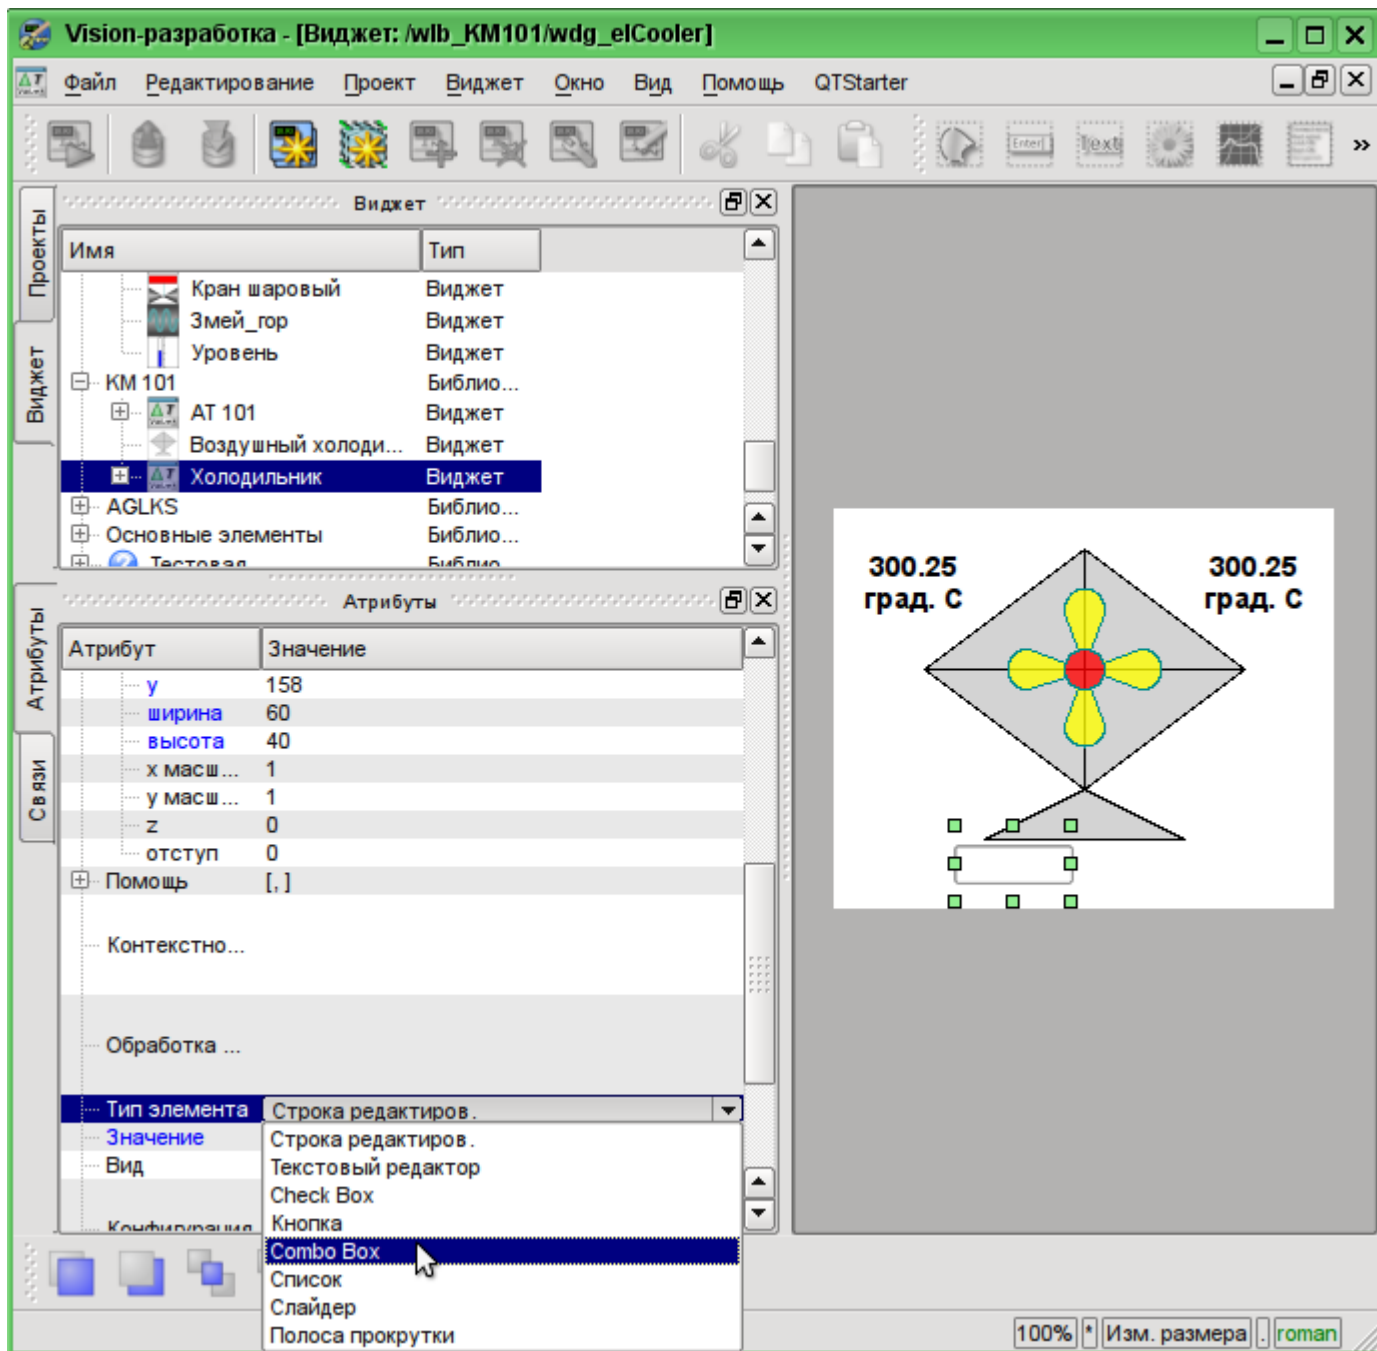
Vision-разработка - [Виджет: /wlb_KM101/wdg_elCooler]

Файл Редактирование Проект Виджет Окно Вид Помощь QTStarter

Enter Text

Проекты
Виджет

Виджет

| Имя | Тип |
|---|---|
| Кран шаровый | Виджет |
| Змей_гор | Виджет |
| Уровень | Виджет |
| KM 101 | Библио... |
| AT 101 | Виджет |
| Воздушный холоди... | Виджет |
| Холодильник | Виджет |
| AGLKS | Библио... |
| Основные элементы | Библио... |
| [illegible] | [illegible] |

Атрибуты
Связи

Атрибуты

| Атрибут | Значение |
|---|---|
| y | 158 |
| ширина | 60 |
| высота | 40 |
| x масш... | 1 |
| y масш... | 1 |
| z | 0 |
| отступ | 0 |
| Помощь | [, ] |
| Контекстно... | |
| Обработка ... | |
| Тип элемента | Строка редактиров. |
| Значение | |
| Вид | |
| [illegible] | |

Строка редактиров.
Текстовый редактор
Check Box
Кнопка
Combo Box
Список
Слайдер
Полоса прокрутки

300.25 град. С
300.25 град. С

100% * Изм. размера roman